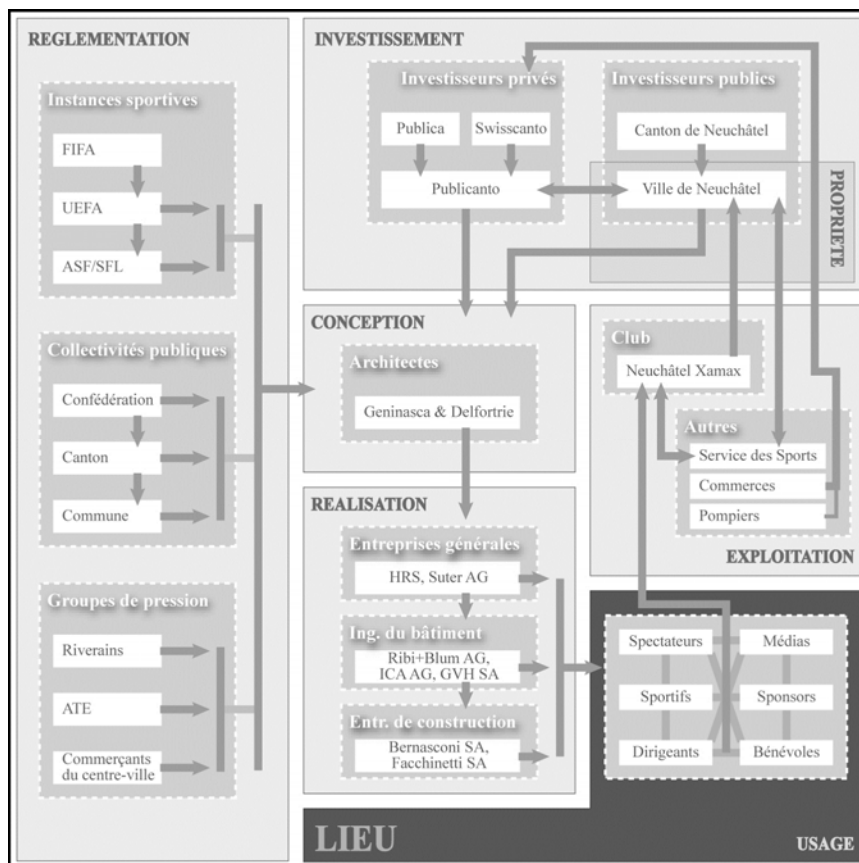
REGLEMENTATION

Instances sportives

FIFA

UEFA

ASF/SFL

Collectivités publiques

Confédération

Canton

Commune

Groupes de pression

Riverains

ATE

Commerçants du centre-ville

INVESTISSEMENT

Investisseurs privés

Publica

Swisscanto

Publicanto

Investisseurs publics

Canton de Neuchâtel

Ville de Neuchâtel

PROPRIETE

CONCEPTION

Architectes

Geninasca & Delfortrie

REALISATION

Entreprises générales

HRS, Suter AG

Ing. du bâtiment

Ribi+Blum AG, ICA AG, GVH SA

Entr. de construction

Bernasconi SA, Facchinetti SA

Club

Neuchâtel Xamax

Autres

Service des Sports

Commerces

Pompiers

EXPLOITATION

Spectateurs

Médias

Sportifs

Sponsors

Dirigeants

Bénévoles

LIEU

USAGE